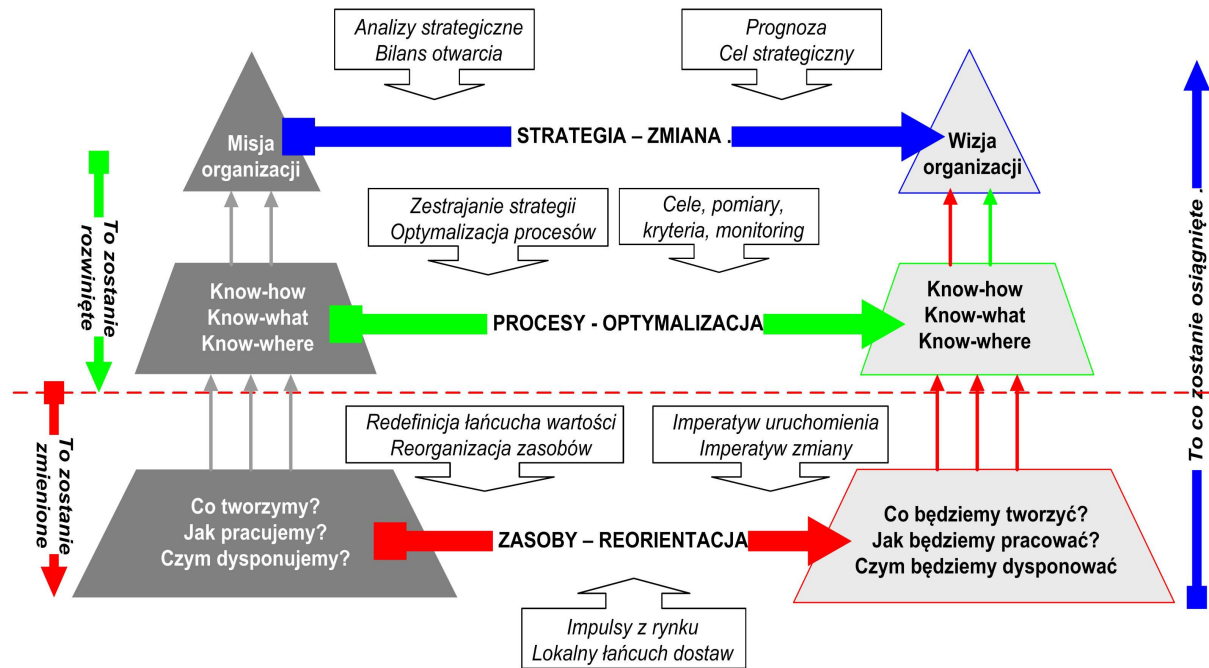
Analizy strategiczne
Bilans otwarcia

Prognoza
Cel strategiczny

Misja organizacji

STRATEGIA – ZMIANA .

Wizja organizacji

To zostanie rozwinięte

To co zostanie osiągnięte .

Zestrajanie strategii
Optymalizacja procesów

Cele, pomiary, kryteria, monitoring

Know-how
Know-what
Know-where

PROCESY - OPTYMALIZACJA

Know-how
Know-what
Know-where

To zostanie zmienione

Redefinicja łańcucha wartości
Reorganizacja zasobów

Imperatyw uruchomienia
Imperatyw zmiany

Co tworzymy?
Jak pracujemy?
Czym dysponujemy?

ZASOBY – REORIENTACJA

Co będziemy tworzyć?
Jak będziemy pracować?
Czym będziemy dysponować

Impulsy z rynku
Lokalny łańcuch dostaw